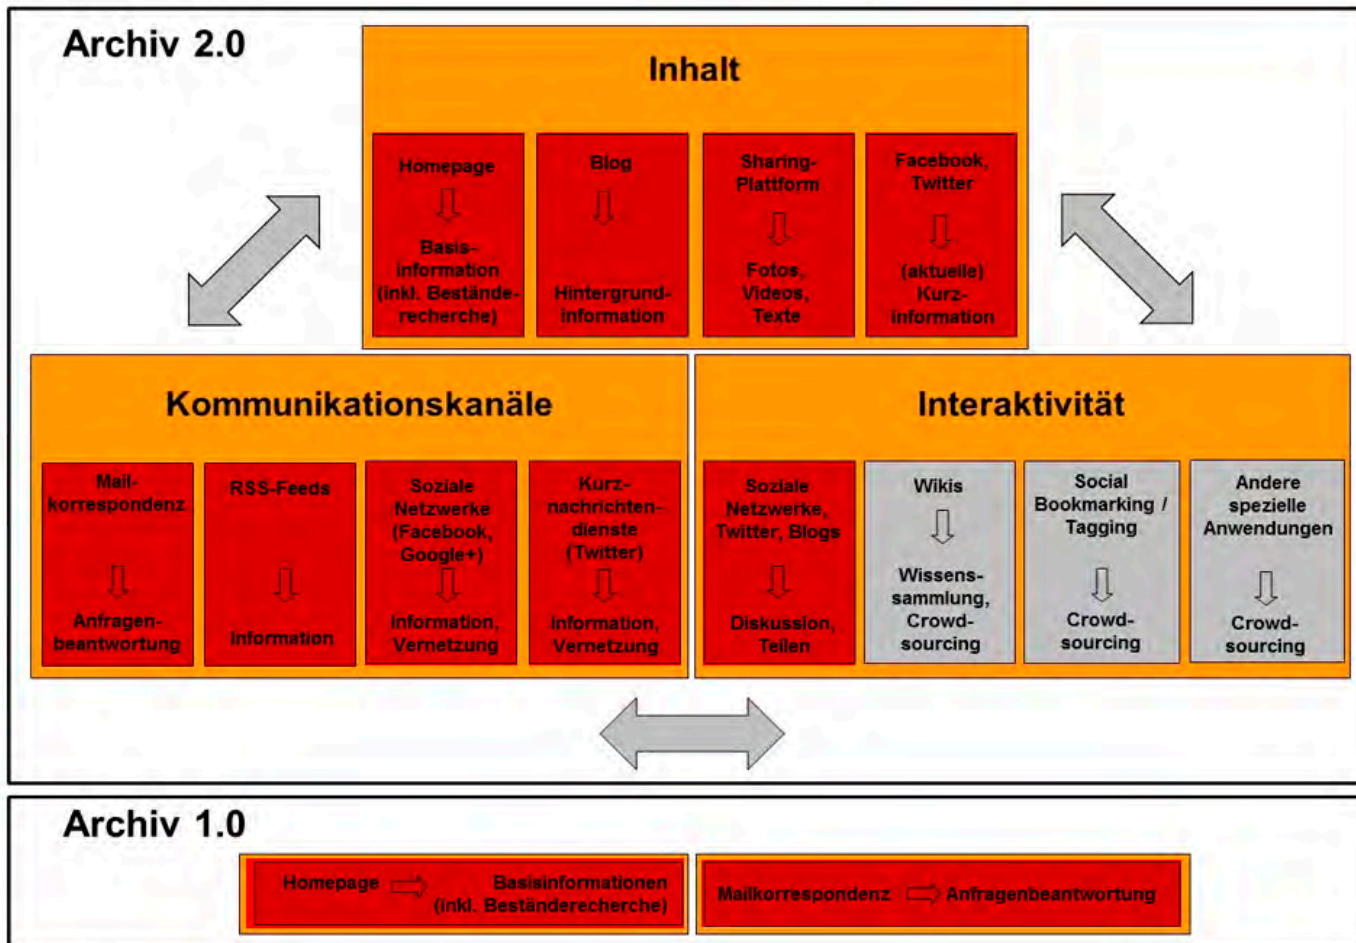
Archiv 2.0

Inhalt

Homepage ⇩ Basis-information (inkl. Bestände-recherche)

Blog ⇩ Hintergrund-information

Sharing-Plattform ⇩ Fotos, Videos, Texte

Facebook, Twitter ⇩ (aktuelle) Kurz-information

Kommunikationskanäle

Mail-korrespondenz ⇩ Anfragen-beantwortung

RSS-Feeds ⇩ Information

Soziale Netzwerke (Facebook, Google+) ⇩ Information, Vernetzung

Kurz-nachrichten-dienste (Twitter) ⇩ Information, Vernetzung

Interaktivität

Soziale Netzwerke, Twitter, Blogs ⇩ Diskussion, Teilen

Wikis ⇩ Wissens-sammlung, Crowd-sourcing

Social Bookmarking / Tagging ⇩ Crowd-sourcing

Andere spezielle Anwendungen ⇩ Crowd-sourcing

Archiv 1.0

Homepage ⇨ Basisinformationen (inkl. Beständerecherche)

Mailkorrespondenz ⇨ Anfragenbeantwortung